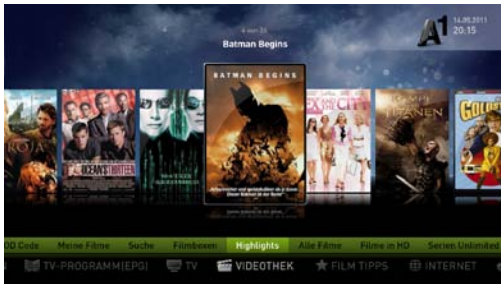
4 von 33
Batman Begins

A1
14.05.2011
20:15

ROJA

OCEAN'S THIRTEEN

MATRIX RELOADED

BATMAN BEGINS

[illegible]

EX AND THE CITY

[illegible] TITANEN

GOLD

OD Code   Meine Filme   Suche   Filmboxen   Highlights   Alle Filme   Filme in HD   Serien Unlimited

TV-PROGRAMM (EPG)   TV   VIDEOTHEK   FILM TIPPS   INTERNET